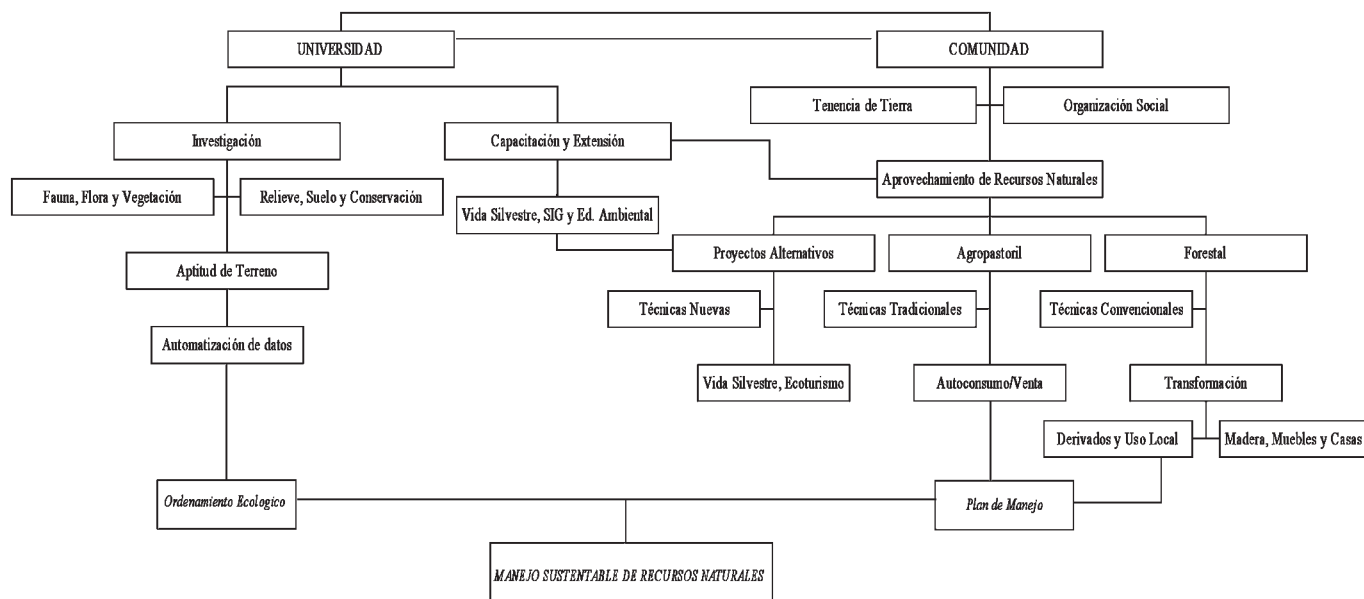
UNIVERSIDAD

COMUNIDAD

Tenencia de Tierra

Organización Social

Investigación

Capacitación y Extensión

Aprovechamiento de Recursos Naturales

Fauna, Flora y Vegetación

Relieve, Suelo y Conservación

Vida Silvestre, SIG y Ed. Ambiental

Proyectos Alternativos

Agropastoril

Forestal

Aptitud de Terreno

Técnicas Nuevas

Técnicas Tradicionales

Técnicas Convencionales

Automatización de datos

Vida Silvestre, Ecoturismo

Autoconsumo/Venta

Transformación

Derivados y Uso Local

Madera, Muebles y Casas

Ordenamiento Ecologico

Plan de Manejo

MANEJO SUSTENTABLE DE RECURSOS NATURALES